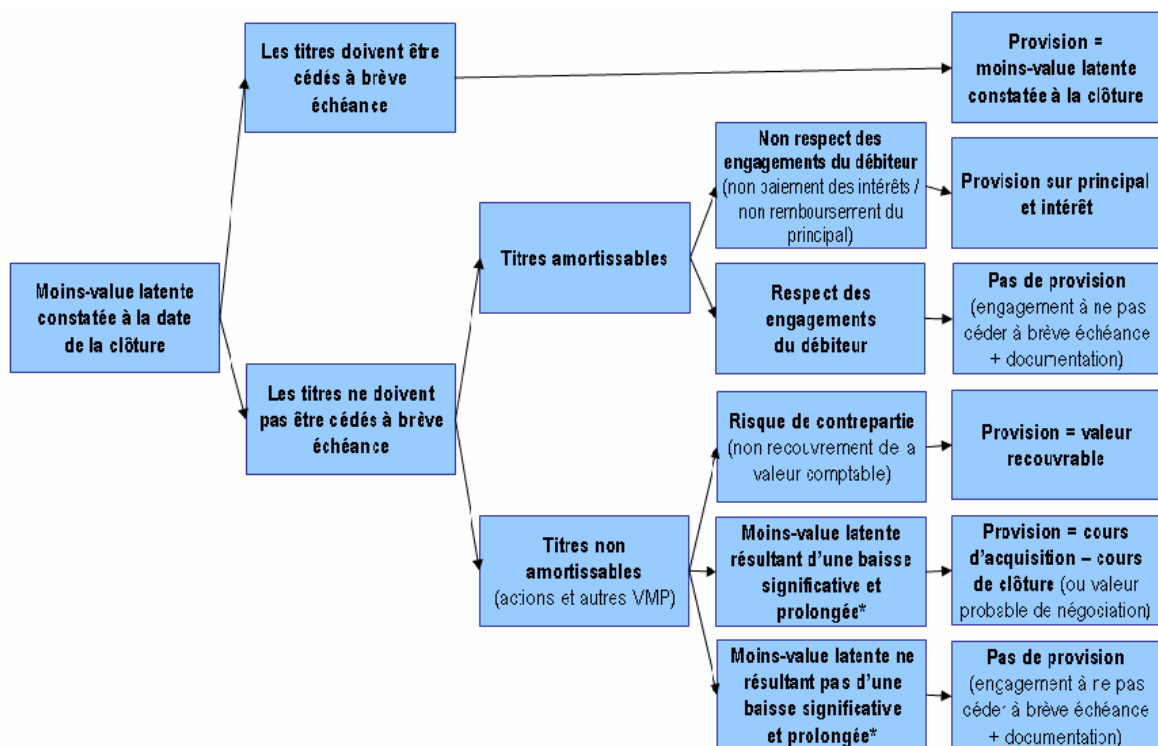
Moins-value latente constatée à la date de la clôture

Les titres doivent être cédés à brève échéance

Provision = moins-value latente constatée à la clôture

Les titres ne doivent pas être cédés à brève échéance

Titres amortissables

Non respect des engagements du débiteur (non paiement des intérêts / non remboursement du principal)

Provision sur principal et intérêt

Respect des engagements du débiteur

Pas de provision (engagement à ne pas céder à brève échéance + documentation)

Titres non amortissables (actions et autres VMP)

Risque de contrepartie (non recouvrement de la valeur comptable)

Provision = valeur recouvrable

Moins-value latente résultant d'une baisse significative et prolongée*

Provision = cours d'acquisition – cours de clôture (ou valeur probable de négociation)

Moins-value latente ne résultant pas d'une baisse significative et prolongée*

Pas de provision (engagement à ne pas céder à brève échéance + documentation)